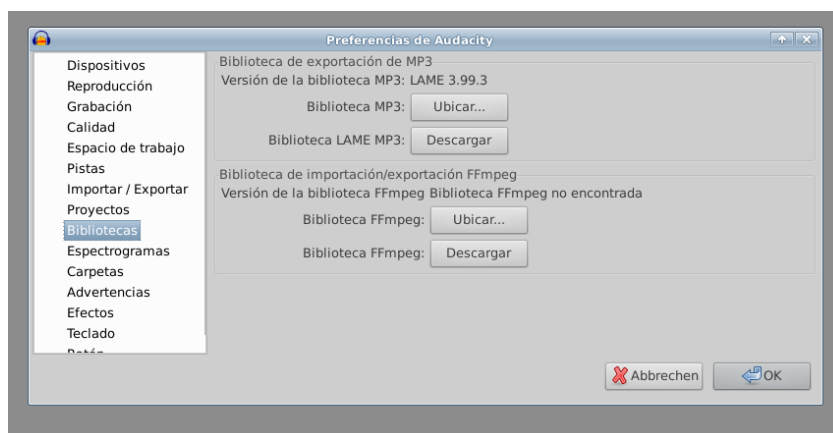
Preferencias de Audacity

Dispositivos
Reproducción
Grabación
Calidad
Espacio de trabajo
Pistas
Importar / Exportar
Proyectos
Bibliotecas
Espectrogramas
Carpetas
Advertencias
Efectos
Teclado
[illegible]

Biblioteca de exportación de MP3
Versión de la biblioteca MP3: LAME 3.99.3
Biblioteca MP3: Ubicar...
Biblioteca LAME MP3: Descargar

Biblioteca de importación/exportación FFmpeg
Versión de la biblioteca FFmpeg Biblioteca FFmpeg no encontrada
Biblioteca FFmpeg: Ubicar...
Biblioteca FFmpeg: Descargar

Abbrechen
OK